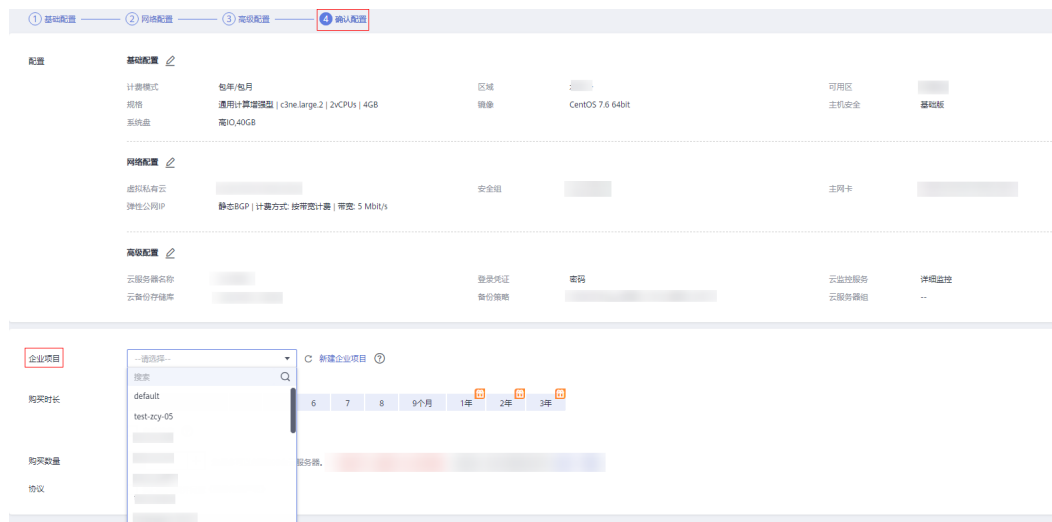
1 基础配置 2 网络配置 3 高级配置 4 确认配置

配置

基础配置

计费模式 包年/包月
区域 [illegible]
可用区 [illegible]
规格 通用计算增强型 | c3ne.large.2 | 2vCPUs | 4GB
镜像 CentOS 7.6 64bit
主机安全 基础版
系统盘 高IO,40GB

网络配置

虚拟私有云 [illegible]
安全组 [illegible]
主网卡 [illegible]
弹性公网IP 静态BGP | 计费方式: 按带宽计费 | 带宽: 5 Mbit/s

高级配置

云服务器名称 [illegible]
登录凭证 密码
云监控服务 详细监控
云备份存储库 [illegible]
备份策略 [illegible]
云服务器组 --

企业项目 --请选择-- 新建企业项目 ?
搜索
default
test-zcy-05

购买时长 6 7 8 9个月 1年 2年 3年

购买数量 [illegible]服务器。

协议